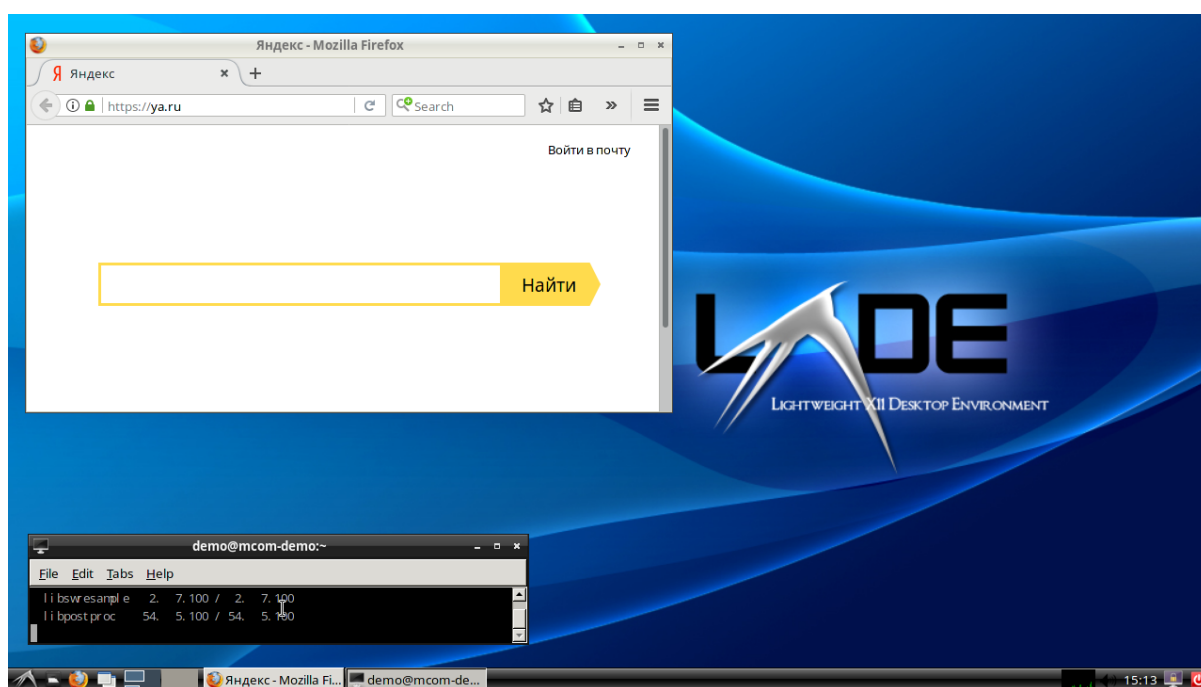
Яндекс - Mozilla Firefox

Яндекс

https://ya.ru

Search

Войти в почту

Найти

LXDE

Lightweight X11 Desktop Environment

demo@mcom-demo:~

File Edit Tabs Help

libswresample 2. 7.100 / 2. 7.100
libpostproc 54. 5.100 / 54. 5.100

Яндекс - Mozilla Fi...

demo@mcom-de...

15:13